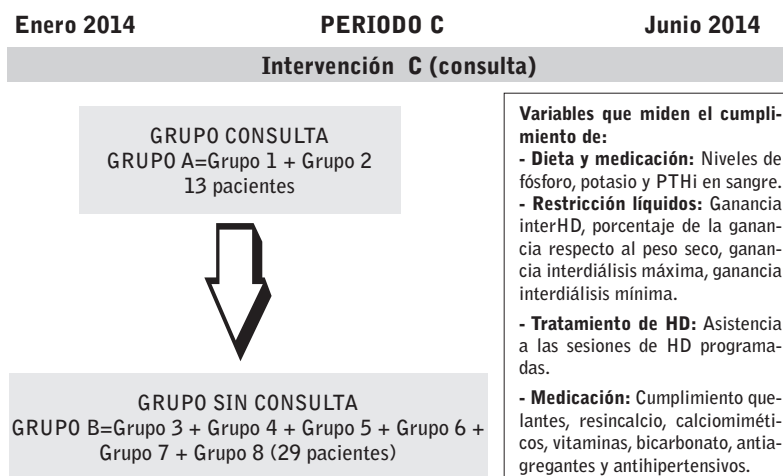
Enero 2014 PERIODO C Junio 2014

Intervención C (consulta)

GRUPO CONSULTA
GRUPO A=Grupo 1 + Grupo 2
13 pacientes

GRUPO SIN CONSULTA
GRUPO B=Grupo 3 + Grupo 4 + Grupo 5 + Grupo 6 + Grupo 7 + Grupo 8 (29 pacientes)

Variables que miden el cumplimiento de:
- Dieta y medicación: Niveles de fósforo, potasio y PTHi en sangre.
- Restricción líquidos: Ganancia interHD, porcentaje de la ganancia respecto al peso seco, ganancia interdiálisis máxima, ganancia interdiálisis mínima.

- Tratamiento de HD: Asistencia a las sesiones de HD programadas.

- Medicación: Cumplimiento quelantes, resincalcio, calciomiméticos, vitaminas, bicarbonato, antiagregantes y antihipertensivos.